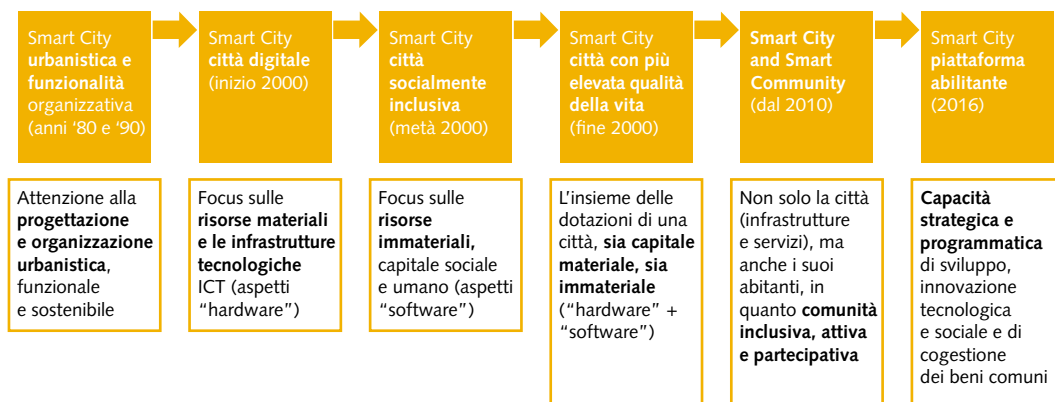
Smart City **urbanistica e funzionalità** organizzativa (anni '80 e '90)

Attenzione alla **progettazione e organizzazione urbanistica**, funzionale e sostenibile

Smart City **città digitale** (inizio 2000)

Focus sulle **risorse materiali e le infrastrutture tecnologiche** ICT (aspetti "hardware")

Smart City **città socialmente inclusiva** (metà 2000)

Focus sulle **risorse immateriali,** capitale sociale e umano (aspetti "software")

Smart City **città con più elevata qualità della vita** (fine 2000)

L'insieme delle dotazioni di una città, **sia capitale materiale, sia immateriale** ("hardware" + "software")

**Smart City and Smart Community** (dal 2010)

Non solo la città (infrastrutture e servizi), ma anche i suoi abitanti, in quanto **comunità inclusiva, attiva e partecipativa**

Smart City **piattaforma abilitante** (2016)

**Capacità strategica e programmatica** di sviluppo, innovazione tecnologica e sociale e di cogestione dei beni comuni